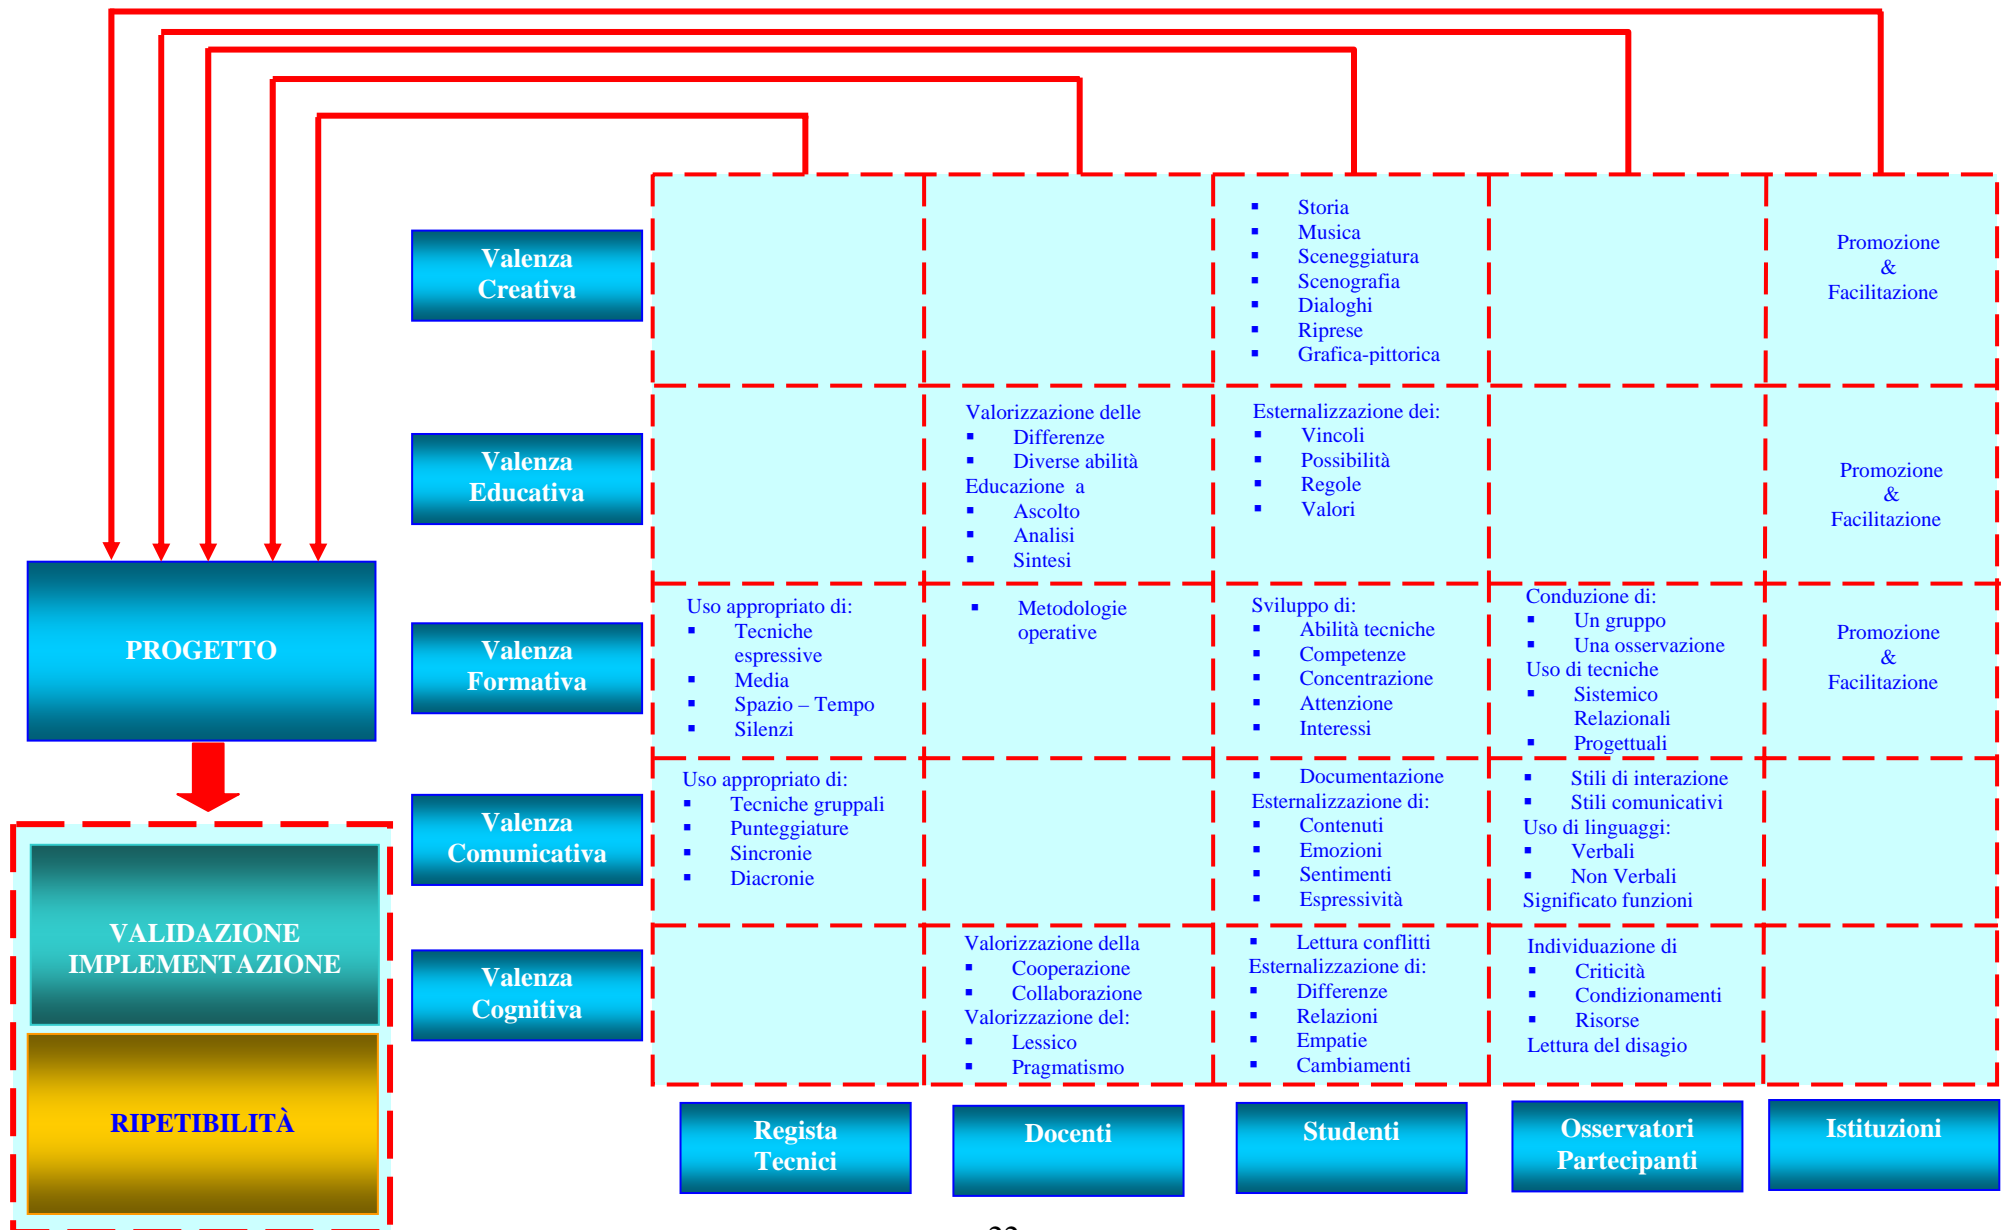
| | Regista Tecnici | Docenti | Studenti | Osservatori Partecipanti | Istituzioni |
|---|---|---|---|---|---|
| Valenza Creativa | | | ▪ Storia ▪ Musica ▪ Sceneggiatura ▪ Scenografia ▪ Dialoghi ▪ Riprese ▪ Grafica-pittorica | | Promozione & Facilitazione |
| Valenza Educativa | | Valorizzazione delle ▪ Differenze ▪ Diverse abilità Educazione a ▪ Ascolto ▪ Analisi ▪ Sintesi | Esternalizzazione dei: ▪ Vincoli ▪ Possibilità ▪ Regole ▪ Valori | | Promozione & Facilitazione |
| Valenza Formativa | Uso appropriato di: ▪ Tecniche espressive ▪ Media ▪ Spazio – Tempo ▪ Silenzi | ▪ Metodologie operative | Sviluppo di: ▪ Abilità tecniche ▪ Competenze ▪ Concentrazione ▪ Attenzione ▪ Interessi | Conduzione di: ▪ Un gruppo ▪ Una osservazione Uso di tecniche ▪ Sistemico Relazionali ▪ Progettuali | Promozione & Facilitazione |
| Valenza Comunicativa | Uso appropriato di: ▪ Tecniche gruppali ▪ Punteggiature ▪ Sincronie ▪ Diacronie | | ▪ Documentazione Esternalizzazione di: ▪ Contenuti ▪ Emozioni ▪ Sentimenti ▪ Espressività | ▪ Stili di interazione ▪ Stili comunicativi Uso di linguaggi: ▪ Verbali ▪ Non Verbali Significato funzioni | |
| Valenza Cognitiva | | Valorizzazione della ▪ Cooperazione ▪ Collaborazione Valorizzazione del: ▪ Lessico ▪ Pragmatismo | ▪ Lettura conflitti Esternalizzazione di: ▪ Differenze ▪ Relazioni ▪ Empatie ▪ Cambiamenti | Individuazione di ▪ Criticità ▪ Condizionamenti ▪ Risorse Lettura del disagio | |

PROGETTO

VALIDAZIONE IMPLEMENTAZIONE

RIPETIBILITÀ

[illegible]